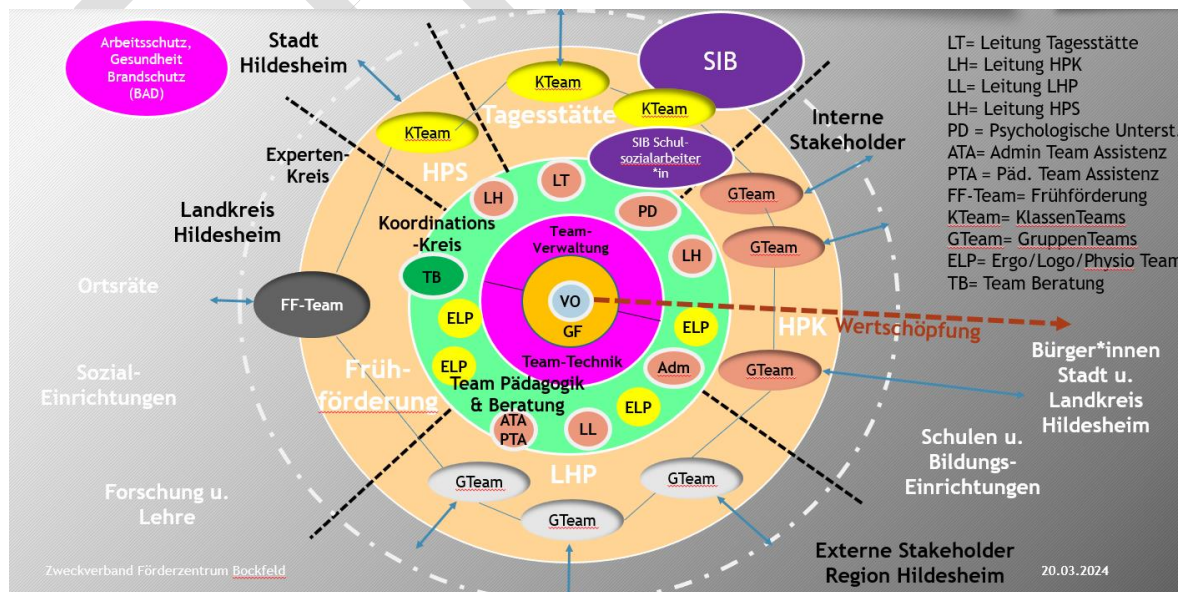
Arbeitsschutz, Gesundheit Brandschutz (BAD)

Stadt Hildesheim

SIB

KTeam

KTeam

Tagesstätte

KTeam

Interne Stakeholder

SIB Schulsozialarbeiter *in

HPS

Experten-Kreis

LT

LH

PD

GTeam

Landkreis Hildesheim

Koordinations -Kreis

Team-Verwaltung

LH

GTeam

Ortsräte

TB

FF-Team

VO

GF

ELP

ELP

HPK

Wertschöpfung

Bürger*innen Stadt u. Landkreis Hildesheim

Team-Technik

Sozial-Einrichtungen

Früh-förderung

ELP

Team Pädagogik & Beratung

Adm

GTeam

ELP

ATA PTA

LL

Schulen u. Bildungs-Einrichtungen

LHP

GTeam

GTeam

Forschung u. Lehre

GTeam

Externe Stakeholder Region Hildesheim

Zweckverband Förderzentrum Bockfeld

20.03.2024

LT= Leitung Tagesstätte
LH= Leitung HPK
LL= Leitung LHP
LH= Leitung HPS
PD = Psychologische Unterst.
ATA= Admin Team Assistenz
PTA = Päd. Team Assistenz
FF-Team= Frühförderung
KTeam= KlassenTeams
GTeam= GruppenTeams
ELP= Ergo/Logo/Physio Team
TB= Team Beratung